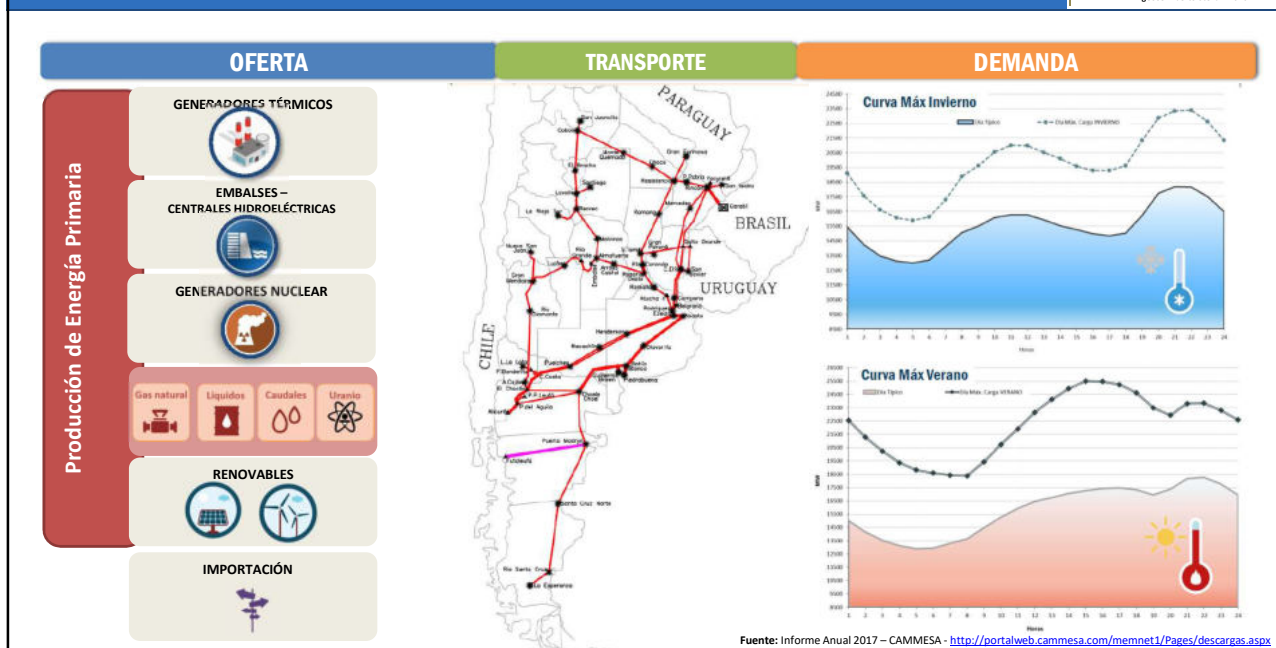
OFERTA

TRANSPORTE

DEMANDA

Producción de Energía Primaria

GENERADORES TÉRMICOS

EMBALSES – CENTRALES HIDROELÉCTRICAS

GENERADORES NUCLEAR

Gas natural

Líquidos

Caudales

Uranio

RENOVABLES

IMPORTACIÓN

PARAGUAY

BRASIL

URUGUAY

CHILE

Curva Máx Invierno

Día Típico

Día Máx. Carga INVIERNO

Curva Máx Verano

Día Típico

Día Máx. Carga VERANO

Fuente: Informe Anual 2017 – CAMMESA - http://portalweb.cammesa.com/memnet1/Pages/descargas.aspx